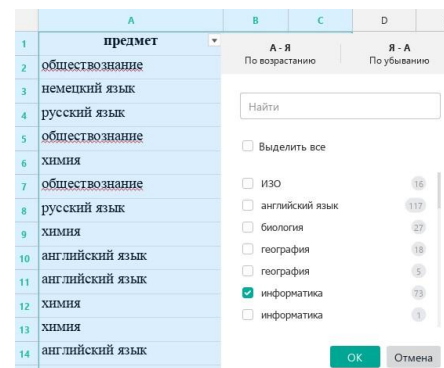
| | A | B | C | D |
|---|---|---|---|---|
| 1 | предмет | | | |
| 2 | обществознание | | | |
| 3 | немецкий язык | | | |
| 4 | русский язык | | | |
| 5 | обществознание | | | |
| 6 | химия | | | |
| 7 | обществознание | | | |
| 8 | русский язык | | | |
| 9 | химия | | | |
| 10 | английский язык | | | |
| 11 | английский язык | | | |
| 12 | химия | | | |
| 13 | химия | | | |
| 14 | английский язык | | | |

А - Я
По возрастанию

Я - А
По убыванию

Найти

Выделить все

ИЗО 16
английский язык 117
биология 27
география 18
география 5
информатика 73
информатика 1

OK
Отмена